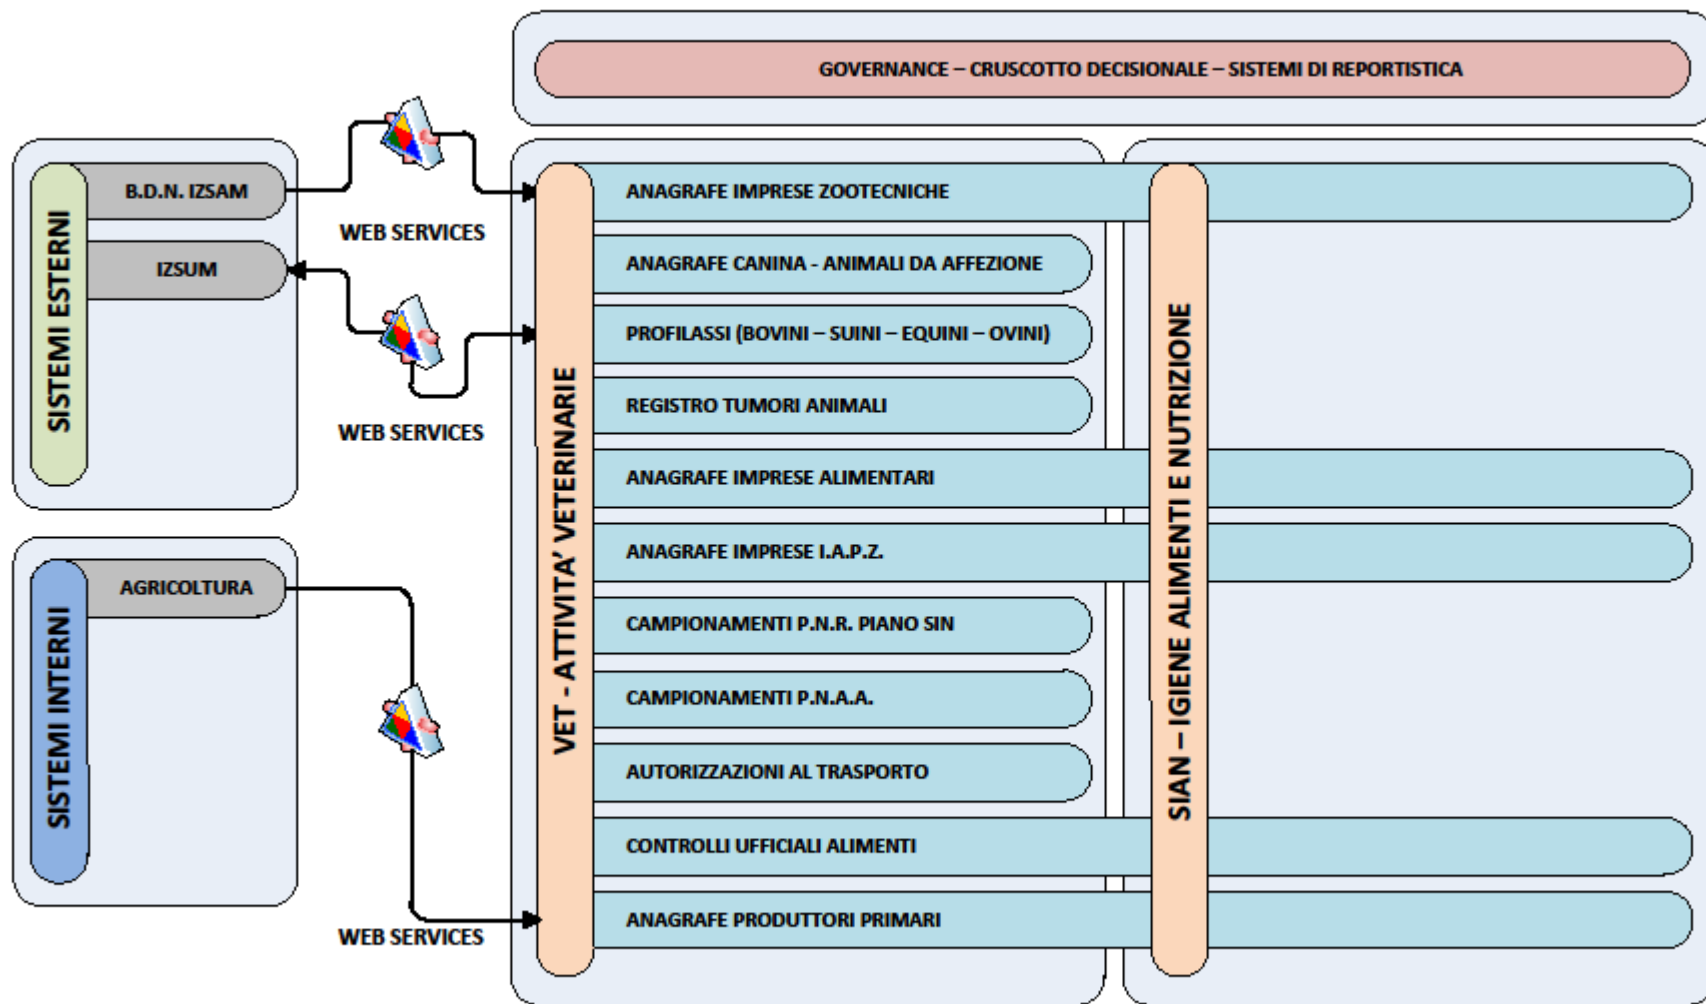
GOVERNANCE – CRUSCOTTO DECISIONALE – SISTEMI DI REPORTISTICA

SISTEMI ESTERNI

B.D.N. IZSAM

IZSUM

WEB SERVICES

WEB SERVICES

SISTEMI INTERNI

AGRICOLTURA

WEB SERVICES

VET - ATTIVITA' VETERINARIE

ANAGRAFE IMPRESE ZOOTECNICHE

ANAGRAFE CANINA - ANIMALI DA AFFEZIONE

PROFILASSI (BOVINI – SUINI – EQUINI – OVINI)

REGISTRO TUMORI ANIMALI

ANAGRAFE IMPRESE ALIMENTARI

ANAGRAFE IMPRESE I.A.P.Z.

CAMPIONAMENTI P.N.R. PIANO SIN

CAMPIONAMENTI P.N.A.A.

AUTORIZZAZIONI AL TRASPORTO

CONTROLLI UFFICIALI ALIMENTI

ANAGRAFE PRODUTTORI PRIMARI

SIAN – IGIENE ALIMENTI E NUTRIZIONE